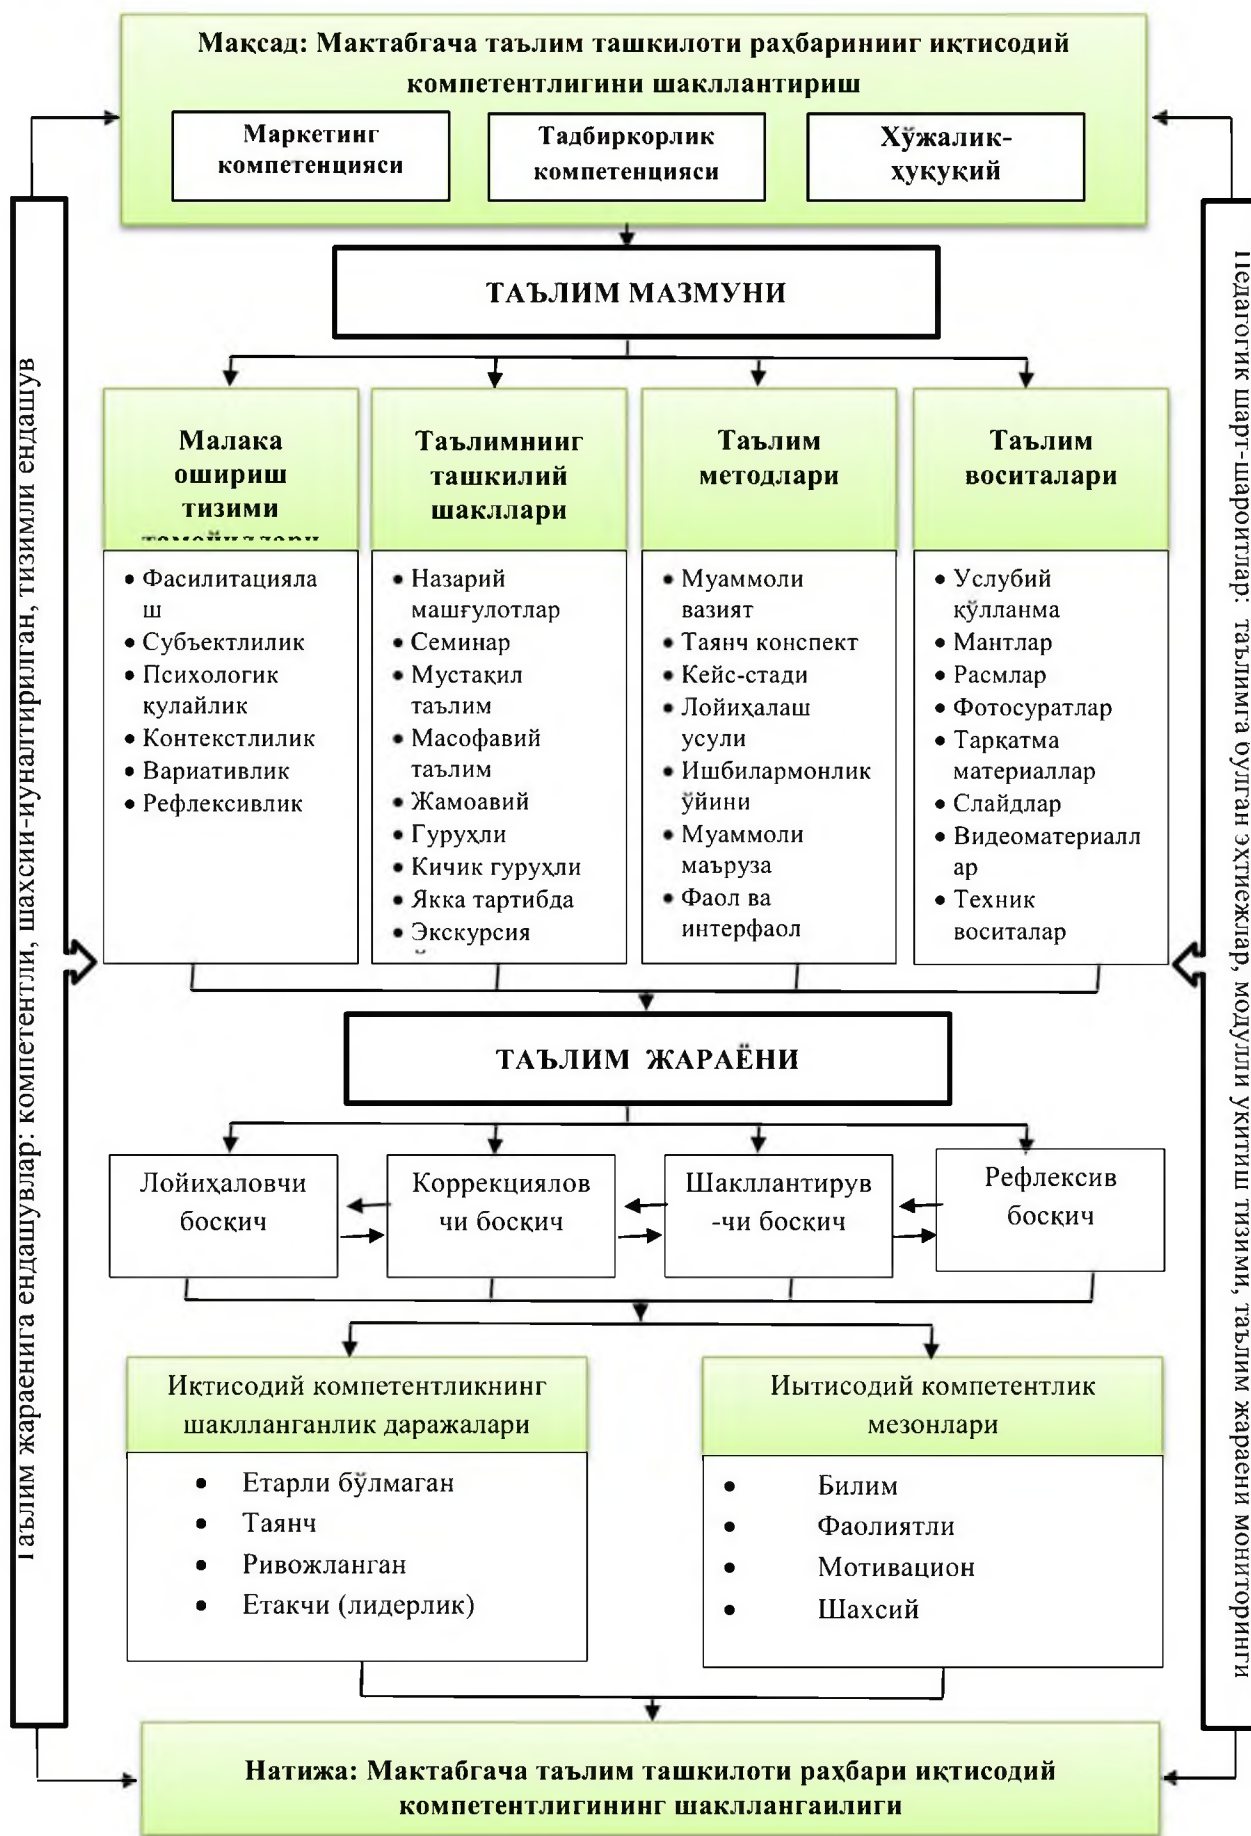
Мақсад: Мактабгача таълим ташкилоти раҳбарининг иқтисодий компетентлигини шакллантириш

Маркетинг компетенцияси

Тадбиркорлик компетенцияси

Хўжалик-ҳуқуқий

ТАЪЛИМ МАЗМУНИ

Малака ошириш тизими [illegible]

Таълимнинг ташкилий шакллари

Таълим методлари

Таълим воситалари

• Фасилитацияла ш
• Субъектлилик
• Психологик кулайлик
• Контекстлилик
• Вариативлик
• Рефлексивлик

• Назарий машғулотлар
• Семинар
• Мустақил таълим
• Масофавий таълим
• Жамоавий
• Гуруҳли
• Кичик гуруҳли
• Якка тартибда
• Экскурсия

• Муаммоли вазият
• Таянч конспект
• Кейс-стади
• Лойиҳалаш усули
• Ишбилармонлик ўйини
• Муаммоли маъруза
• Фаол ва интерфаол

• Услубий қўлланма
• Мантлар
• Расмлар
• Фотосуратлар
• Тарқатма материаллар
• Слайдлар
• Видеоматериалл ар
• Техник воситалар

ТАЪЛИМ ЖАРАЁНИ

Лойиҳаловчи босқич

Коррекциялов чи босқич

Шакллантирув -чи босқич

Рефлексив босқич

Иқтисодий компетентликнинг шаклланганлик даражалари

• Етарли бўлмаган
• Таянч
• Ривожланган
• Етакчи (лидерлик)

Иқтисодий компетентлик мезонлари

• Билим
• Фаолиятли
• Мотивацион
• Шахсий

Натижа: Мактабгача таълим ташкилоти раҳбари иқтисодий компетентлигининг шаклланганлиги

Таълим жараёнига ёндашувлар: компетентли, шахсий-йуналтирилган, тизимли ёндашув

Педагогик шарт-шароитлар: таълимга бўлган эҳтиёжлар, модулли ўқитиш тизими, таълим жараёни мониторинги